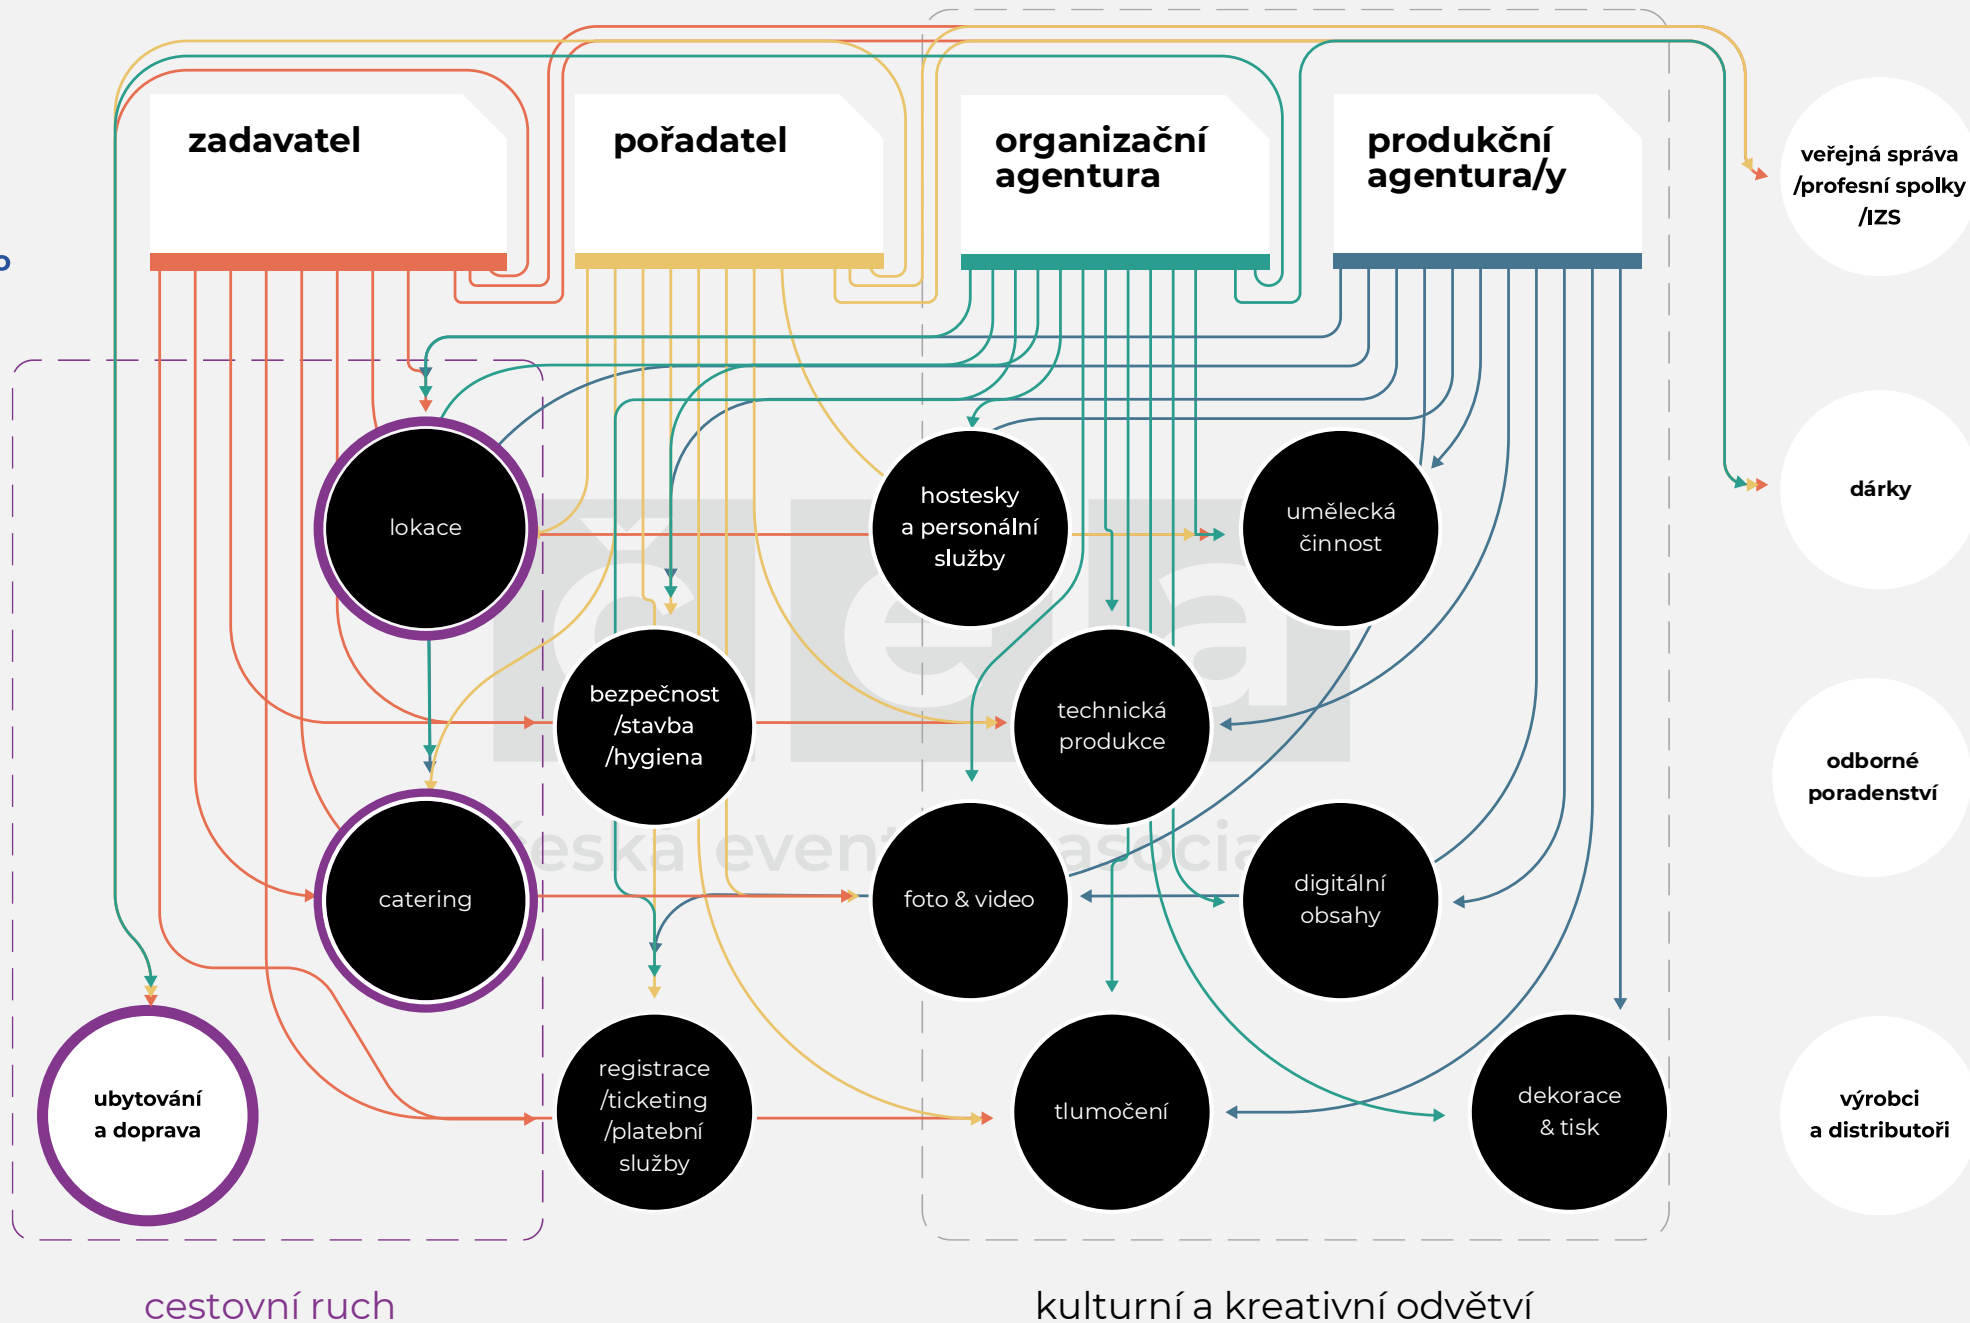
zadavatel

pořadatel

organizační agentura

produkční agentura/y

veřejná správa /profesní spolky /IZS

dárky

odborné poradenství

výrobci a distributoři

lokace

hostesky a personální služby

umělecká činnost

bezpečnost /stavba /hygiena

technická produkce

catering

foto & video

digitální obsahy

ubytování a doprava

registrace /ticketing /platební služby

tlumočení

dekorace & tisk

česká event asociace

cestovní ruch

kulturní a kreativní odvětví